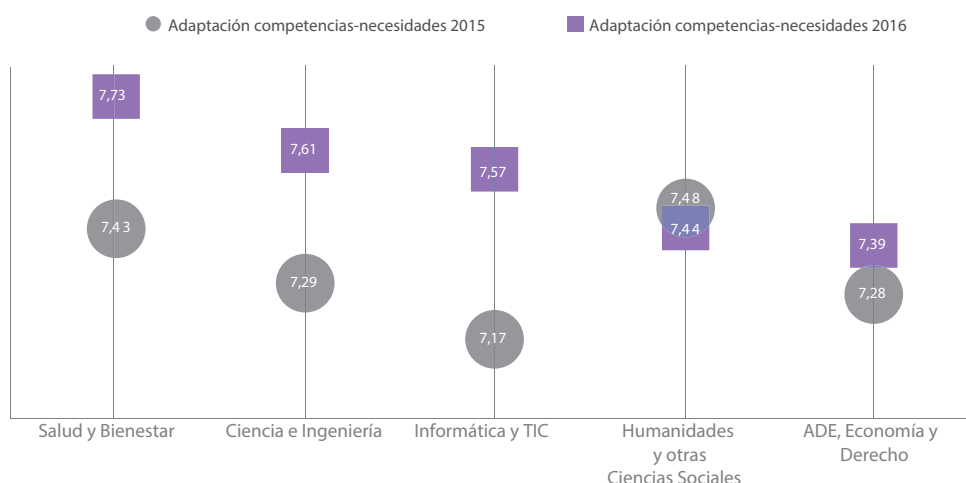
Adaptación competencias-necesidades 2015
Adaptación competencias-necesidades 2016

7,73
7,4 3
7,61
7,29
7,57
7,17
7,4 8
7,4 4
7,39
7,28

Salud y Bienestar
Ciencia e Ingeniería
Informática y TIC
Humanidades y otras Ciencias Sociales
ADE, Economía y Derecho